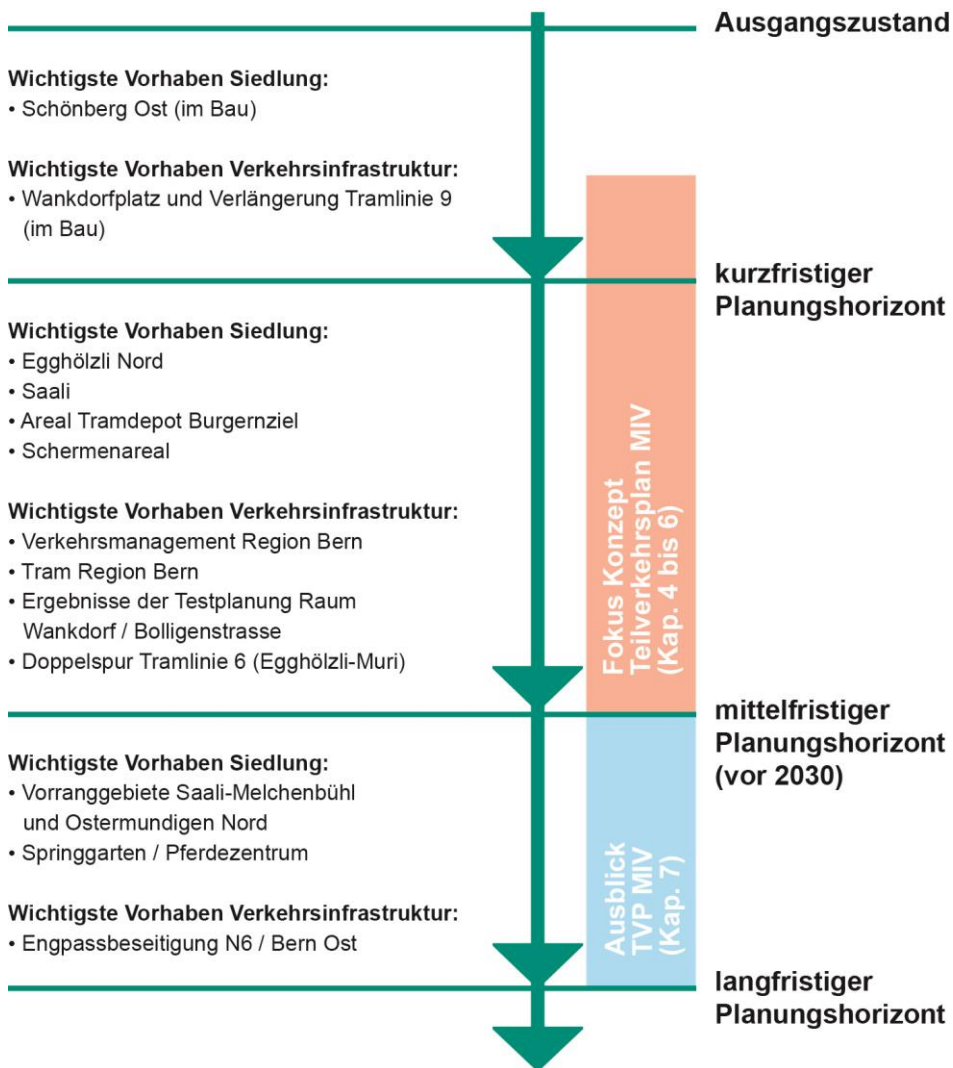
Ausgangszustand

Wichtigste Vorhaben Siedlung:
• Schönberg Ost (im Bau)

Wichtigste Vorhaben Verkehrsinfrastruktur:
• Wankdorfplatz und Verlängerung Tramlinie 9 (im Bau)

kurzfristiger Planungshorizont

Wichtigste Vorhaben Siedlung:
• Egghölzli Nord
• Saali
• Areal Tramdepot Burgernziel
• Schermenareal

Wichtigste Vorhaben Verkehrsinfrastruktur:
• Verkehrsmanagement Region Bern
• Tram Region Bern
• Ergebnisse der Testplanung Raum Wankdorf / Bolligenstrasse
• Doppelspur Tramlinie 6 (Egghölzli-Muri)

Fokus Konzept Teilverkehrsplan MIV (Kap. 4 bis 6)

mittelfristiger Planungshorizont (vor 2030)

Wichtigste Vorhaben Siedlung:
• Vorranggebiete Saali-Melchenbühl und Ostermundigen Nord
• Springgarten / Pferdezentrum

Wichtigste Vorhaben Verkehrsinfrastruktur:
• Engpassbeseitigung N6 / Bern Ost

Ausblick TVP MIV (Kap. 7)

langfristiger Planungshorizont